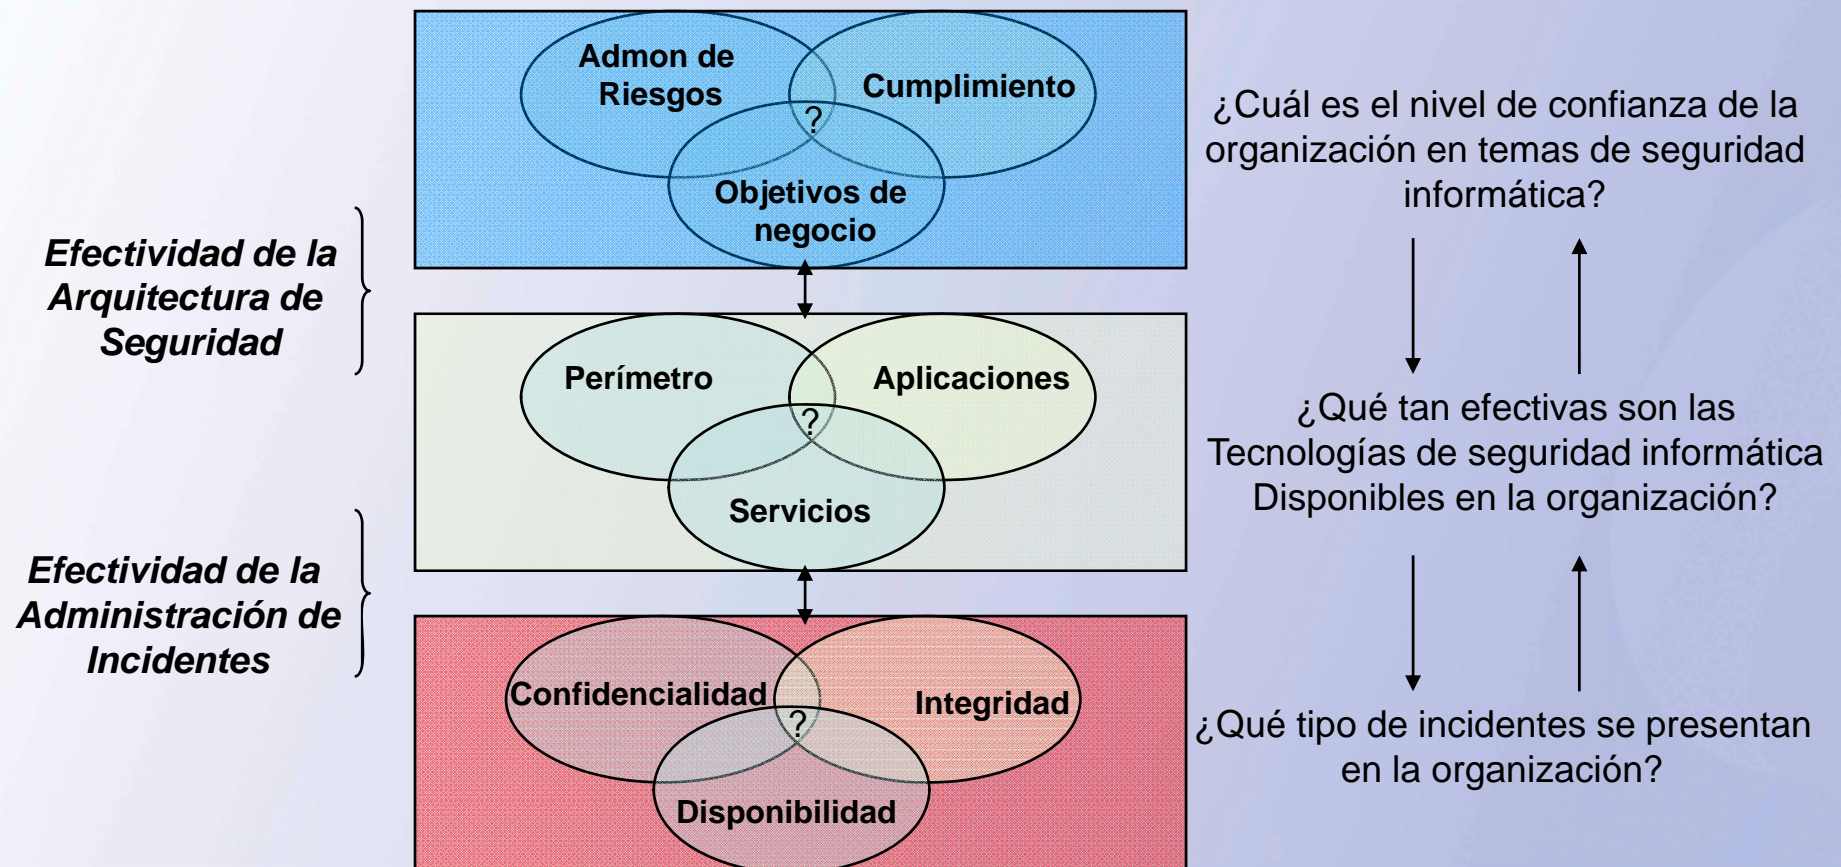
Efectividad de la Arquitectura de Seguridad

Efectividad de la Administración de Incidentes

Admon de Riesgos

Cumplimiento

?

Objetivos de negocio

Perímetro

Aplicaciones

?

Servicios

Confidencialidad

Integridad

?

Disponibilidad

¿Cuál es el nivel de confianza de la organización en temas de seguridad informática?

¿Qué tan efectivas son las Tecnologías de seguridad informática Disponibles en la organización?

¿Qué tipo de incidentes se presentan en la organización?